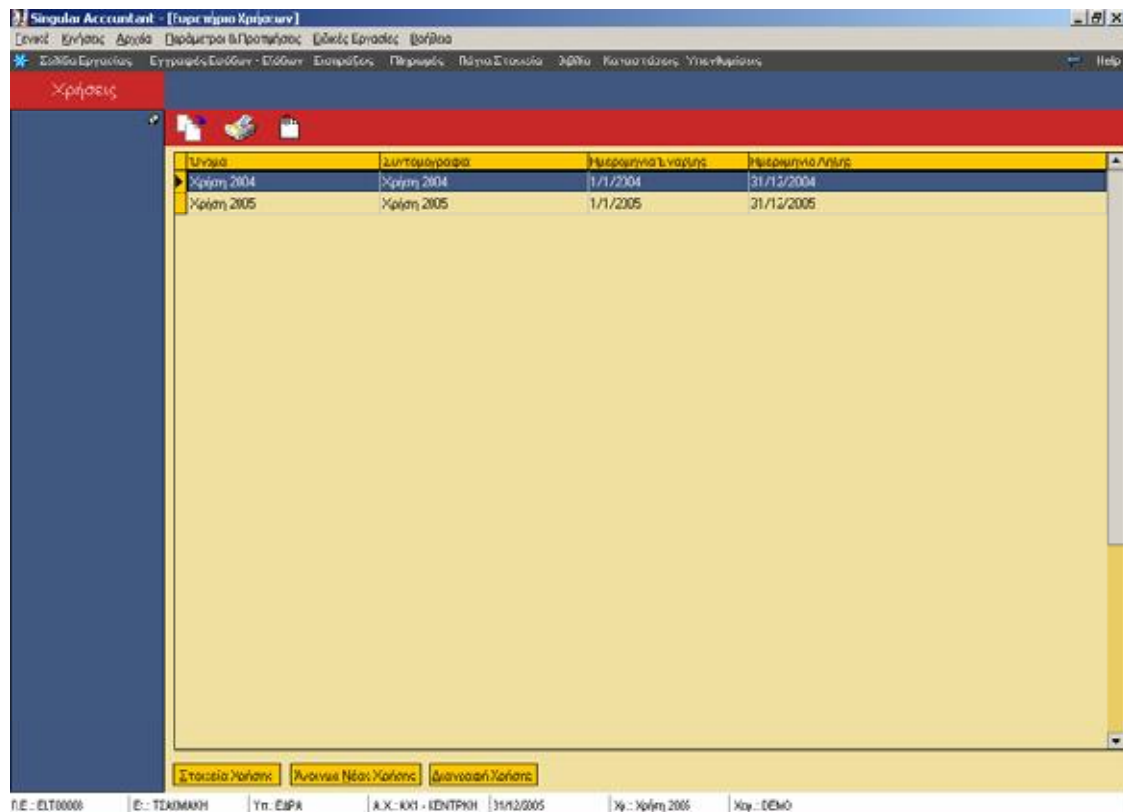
Singular Accountant - [Ευρετήριο Χρήσεων]
_ ╔ ×

Γενικά Κινήσεις Αρχεία Παράμετροι & Προτιμήσεις Ειδικές Εργασίες Βοήθεια

Σελίδα Εργασίας Εγγραφές Εσόδων - Εξόδων Εισπράξεις Πληρωμές Πάγια Στοιχεία Έσοδα Καταστάσεις Υπενθυμίσεις Help

Χρήσεις

| Όνομα | Συντομογραφία | Ημερομηνία Έναρξης | Ημερομηνία Λήξης |
|---|---|---|---|
| Χρήση 2004 | Χρήση 2004 | 1/1/2004 | 31/12/2004 |
| Χρήση 2005 | Χρήση 2005 | 1/1/2005 | 31/12/2005 |

Στοιχεία Χρήσης Άνοιγμα Νέας Χρήσης Διαγραφή Χρήσης

Π.Ε.: ELT00000 Ε.: ΤΣΑΚΜΑΚΗ Υπ.: ΕΔΡΑ Α.Χ.: ΚΧ1 - ΚΕΝΤΡΙΚΗ 31/12/2005 Χρ.: Χρήση 2005 Χρη.: DEMO